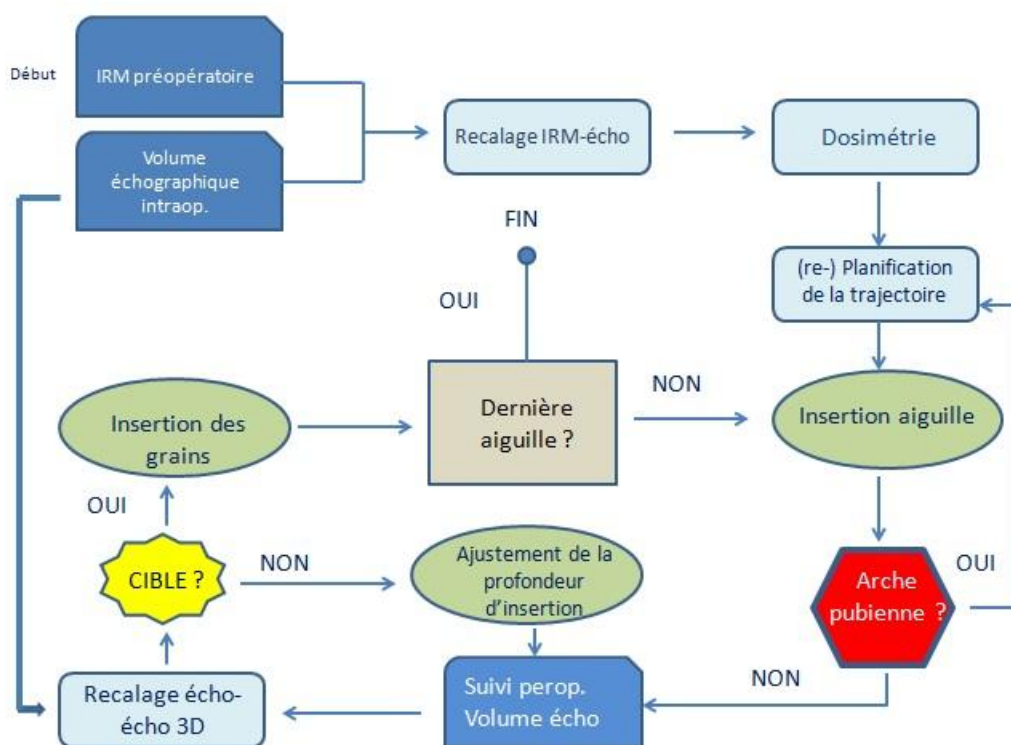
Début

IRM préopératoire

Volume échographique intraop.

Recalage IRM-écho

Dosimétrie

FIN

OUI

(re-) Planification de la trajectoire

Insertion des grains

Dernière aiguille ?

NON

Insertion aiguille

OUI

CIBLE ?

NON

Ajustement de la profondeur d'insertion

Arche pubienne ?

OUI

NON

Recalage écho-écho 3D

Suivi perop. Volume écho